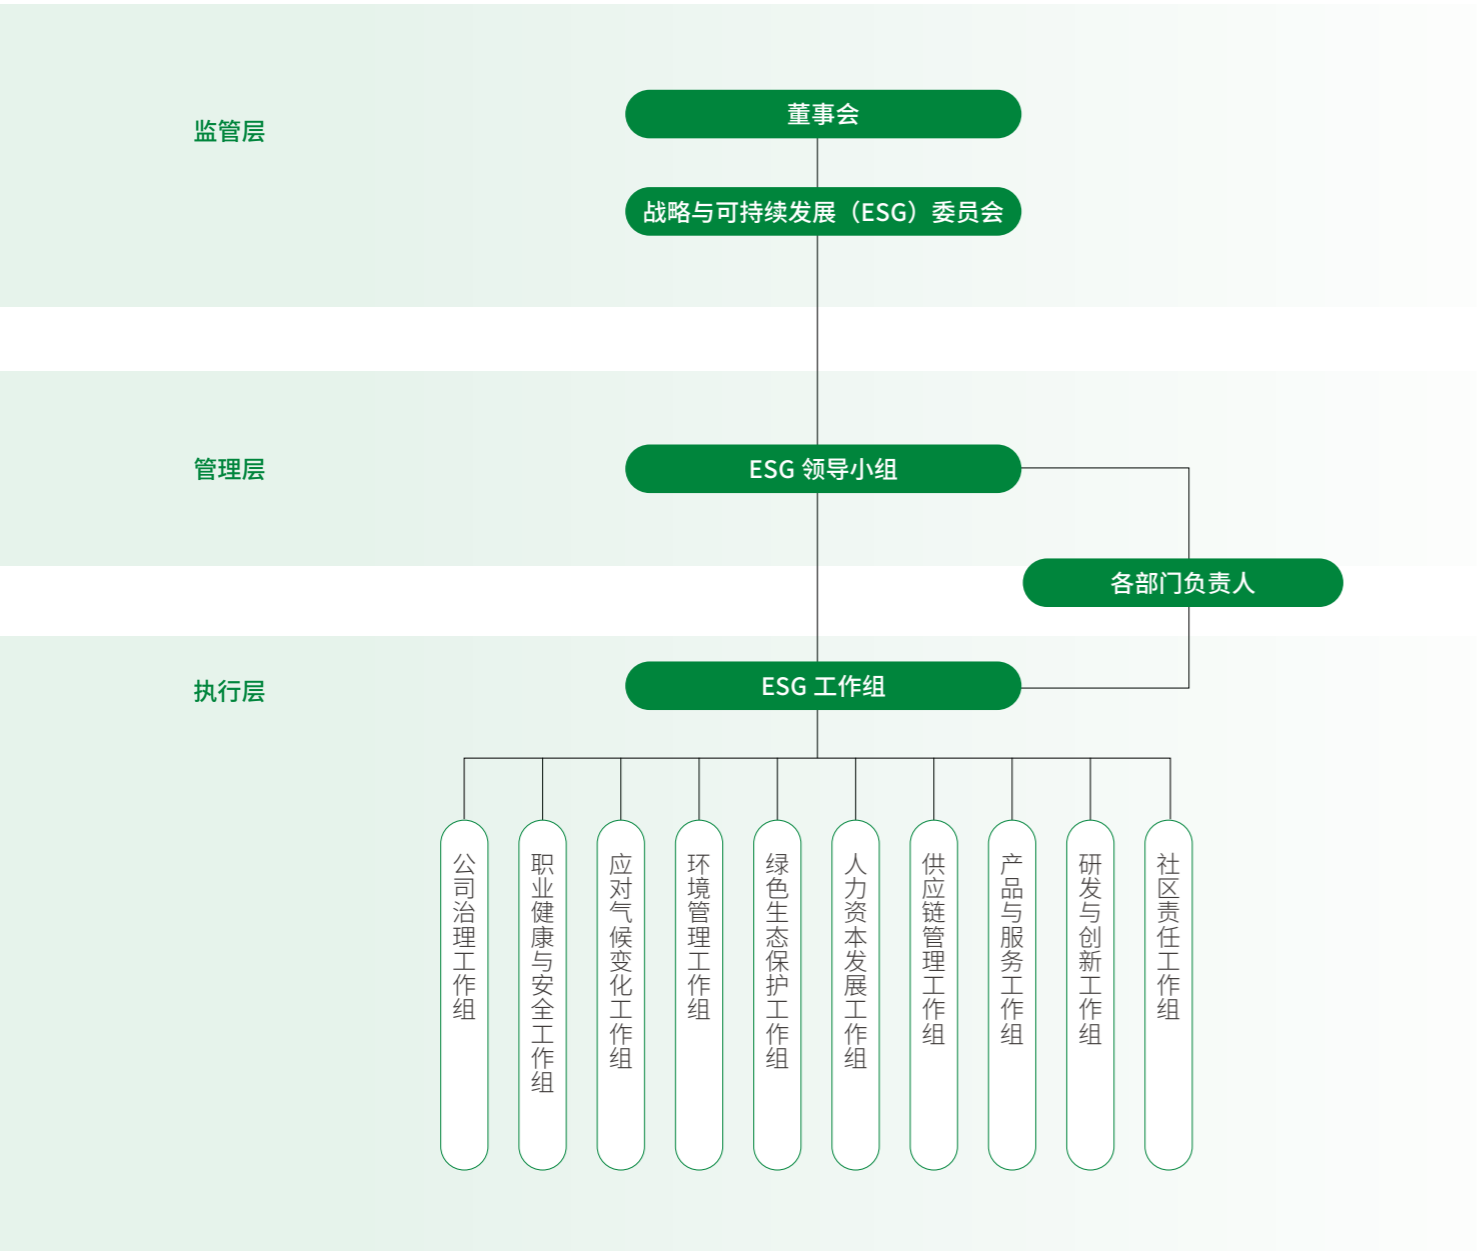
监管层

董事会

战略与可持续发展（ESG）委员会

管理层

ESG 领导小组

各部门负责人

执行层

ESG 工作组

公司治理工作组

职业健康与安全工作组

应对气候变化工作组

环境管理工作组

绿色生态保护工作组

人力资本发展工作组

供应链管理工作组

产品与服务工作组

研发与创新工作组

社区责任工作组